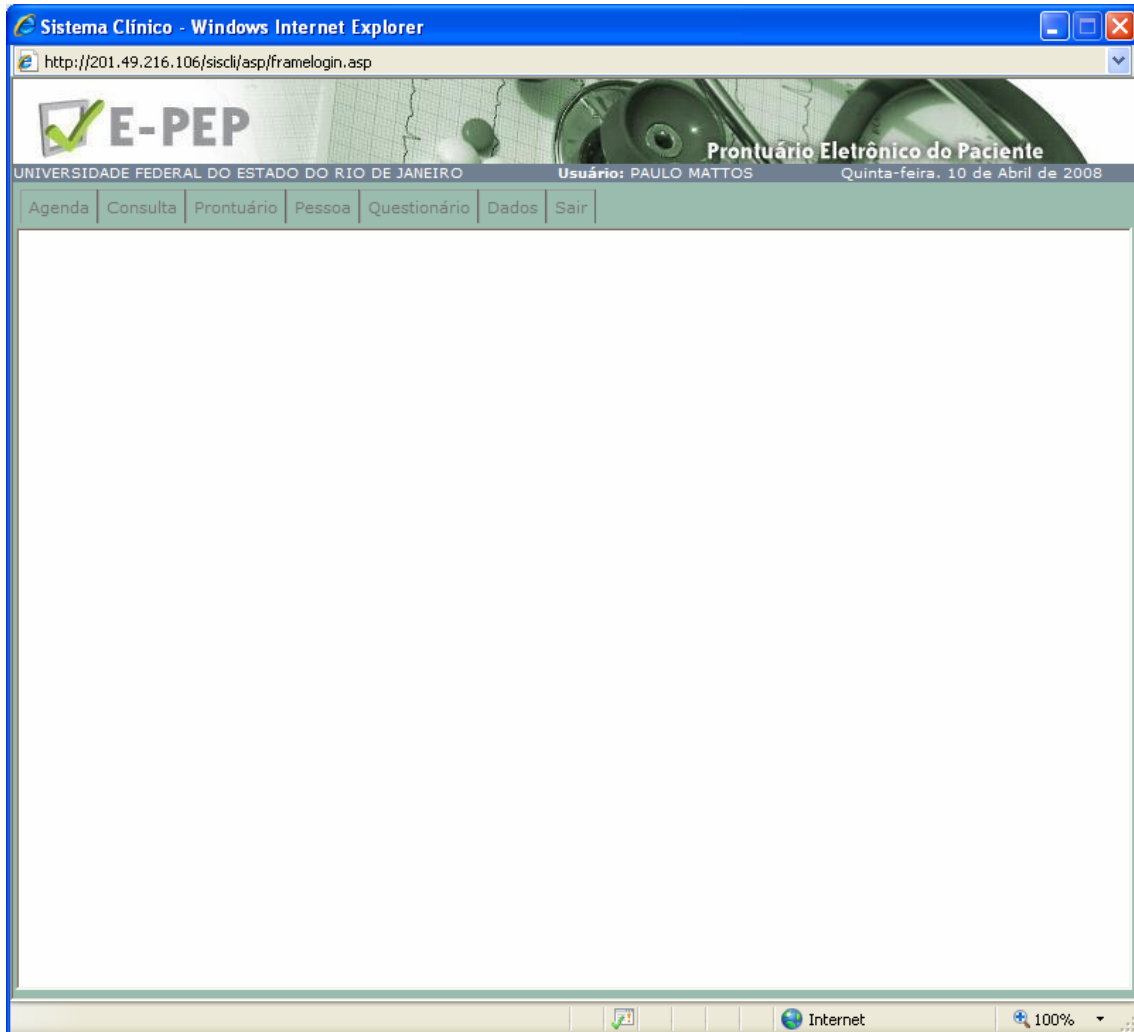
Sistema Clínico - Windows Internet Explorer

http://201.49.216.106/siscli/asp/framelogin.asp

E-PEP

Prontuário Eletrônico do Paciente

UNIVERSIDADE FEDERAL DO ESTADO DO RIO DE JANEIRO Usuário: PAULO MATTOS Quinta-feira. 10 de Abril de 2008

Agenda | Consulta | Prontuário | Pessoa | Questionário | Dados | Sair

Internet

100%